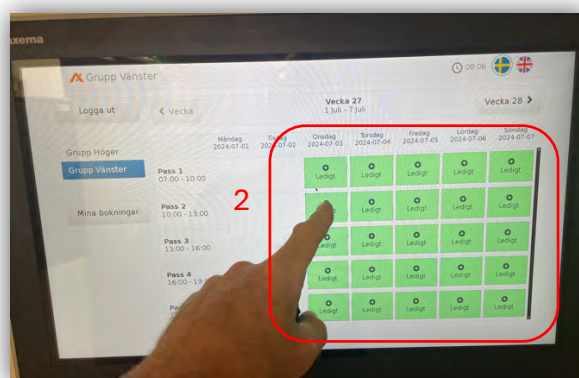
axema

Grupp Vänster

08:06

Logga ut

Vecka

Vecka 27
1 Juli - 7 Juli

Vecka 28

Måndag
2024-07-01

Tisdag
2024-07-02

Onsdag
2024-07-03

Torsdag
2024-07-04

Fredag
2024-07-05

Lördag
2024-07-06

Söndag
2024-07-07

Grupp Höger

Grupp Vänster

Mina bokningar

2

Pass 1
07:00 - 10:00

Pass 2
10:00 - 13:00

Pass 3
13:00 - 16:00

Pass 4
16:00 - 19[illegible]

Pa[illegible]

| Ledigt | Ledigt | Ledigt | Ledigt | Ledigt |
|---|---|---|---|---|
| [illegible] | Ledigt | Ledigt | Ledigt | Ledigt |
| Ledigt | Ledigt | Ledigt | Ledigt | Ledigt |
| Ledigt | Ledigt | Ledigt | Ledigt | Ledigt |
| Ledigt | Ledigt | Ledigt | Ledigt | Ledigt |